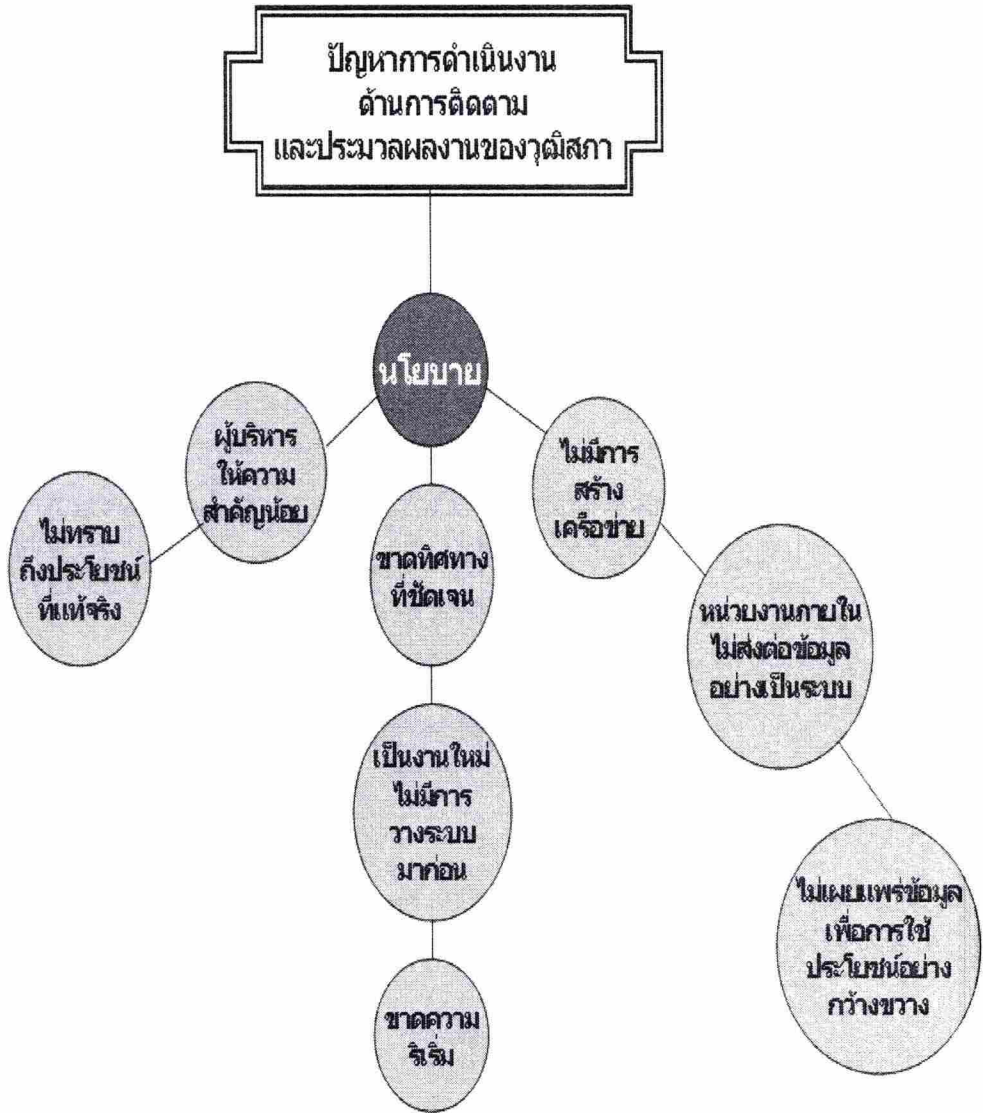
ปัญหาการดำเนินงาน ด้านการติดตาม และประมวลผลงานของวุฒิสภา

นโยบาย

ผู้บริหาร ให้ความ สำคัญน้อย

ไม่ทราบ ถึงประโยชน์ ที่แท้จริง

ขาดทิศทาง ที่ชัดเจน

เป็นงานใหม่ ไม่มีการ วางระบบ มาก่อน

ขาดความ ริเริ่ม

ไม่มีการ สร้าง เครือข่าย

หน่วยงานภายใน ไม่ส่งต่อข้อมูล อย่างเป็นระบบ

ไม่เผยแพร่ข้อมูล เพื่อการใช้ ประโยชน์อย่าง กว้างขวาง